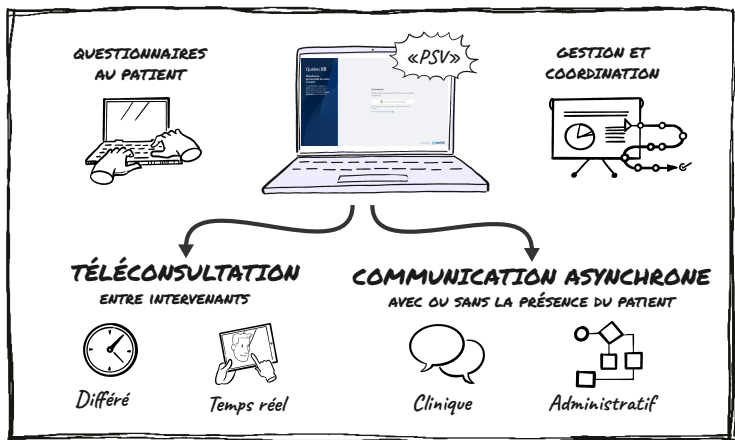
QUESTIONNAIRES AU PATIENT

«PSV»

GESTION ET COORDINATION

Québec

TÉLÉCONSULTATION

ENTRE INTERVENANTS

COMMUNICATION ASYNCHRONE

AVEC OU SANS LA PRÉSENCE DU PATIENT

Différé

Temps réel

Clinique

Administratif